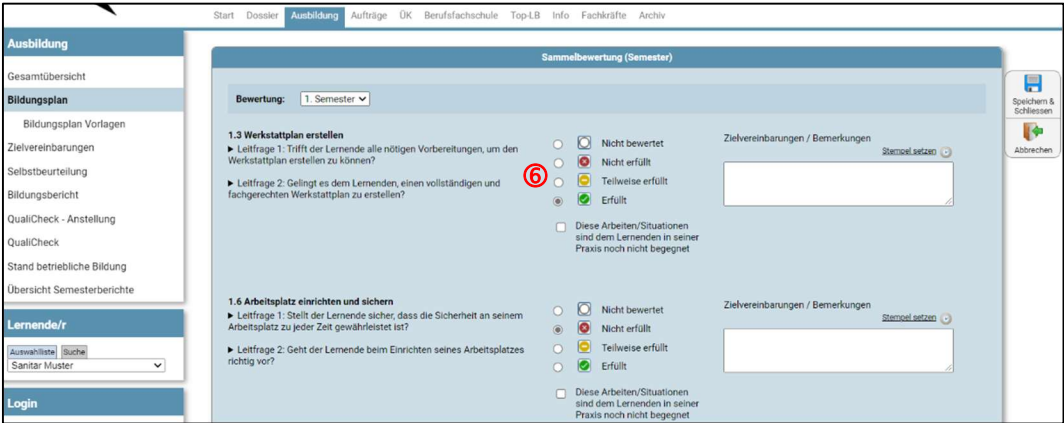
Start Dossier Ausbildung Aufträge ÜK Berufsfachschule Top-LB Info Fachkräfte Archiv

Ausbildung
Gesamtübersicht
Bildungsplan
Bildungsplan Vorlagen
Zielvereinbarungen
Selbstbeurteilung
Bildungsbericht
QualiCheck - Anstellung
QualiCheck
Stand betriebliche Bildung
Übersicht Semesterberichte

Lernende/r
Auswahlliste Suche
Sanitär Muster

Login

Sammelbewertung (Semester)

Bewertung: 1. Semester

1.3 Werkstattplan erstellen
▶ Leitfrage 1: Trifft der Lernende alle nötigen Vorbereitungen, um den Werkstattplan erstellen zu können?
▶ Leitfrage 2: Gelingt es dem Lernenden, einen vollständigen und fachgerechten Werkstattplan zu erstellen?

⑥

Nicht bewertet
Nicht erfüllt
Teilweise erfüllt
Erfüllt
Diese Arbeiten/Situationen sind dem Lernenden in seiner Praxis noch nicht begegnet

Zielvereinbarungen / Bemerkungen
Stempel setzen

1.6 Arbeitsplatz einrichten und sichern
▶ Leitfrage 1: Stellt der Lernende sicher, dass die Sicherheit an seinem Arbeitsplatz zu jeder Zeit gewährleistet ist?
▶ Leitfrage 2: Geht der Lernende beim Einrichten seines Arbeitsplatzes richtig vor?

Nicht bewertet
Nicht erfüllt
Teilweise erfüllt
Erfüllt
Diese Arbeiten/Situationen sind dem Lernenden in seiner Praxis noch nicht begegnet

Zielvereinbarungen / Bemerkungen
Stempel setzen

Speichern & Schliessen
Abbrechen